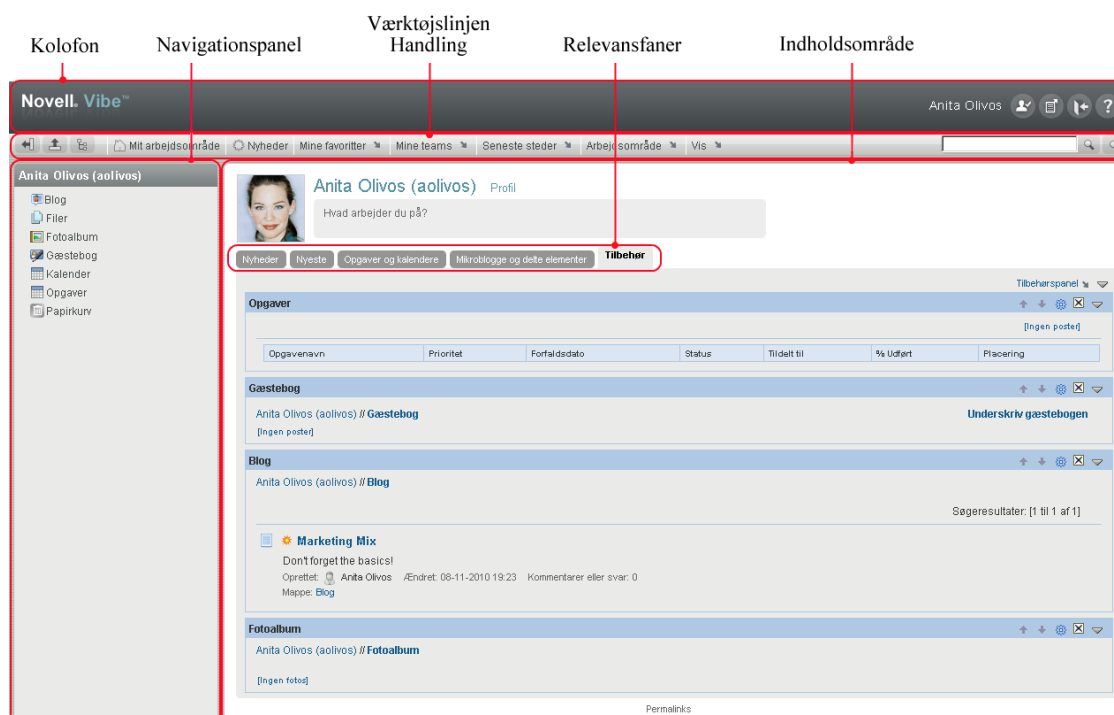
Kolofon Navigationspanel Værktøjslinjen Handling Relevansfaner Indholdsområde

Novell. Vibe™

Anita Olivos

Mit arbejdsområde Nyheder Mine favoritter Mine teams Seneste steder Arbejdsområde Vis

Anita Olivos (aolivos)

Blog
Filer
Fotoalbum
Gæstebog
Kalender
Opgaver
Papirkurv

Anita Olivos (aolivos) Profil

Hvad arbejder du på?

Nyheder Nyeste Opgaver og kalendere Mikroblogge og delte elementer Tilbehør

Tilbehørspanel

Opgaver

[Ingen poster]

| Opgavenavn | Prioritet | Forfaldsdato | Status | Tildelt til | % Udført | Placering |
|---|---|---|---|---|---|---|

Gæstebog

Anita Olivos (aolivos) // Gæstebog Underskriv gæstebogen

[Ingen poster]

Blog

Anita Olivos (aolivos) // Blog

Søgeresultater: [1 til 1 af 1]

Marketing Mix

Don't forget the basics!

Oprettet: Anita Olivos Ændret: 08-11-2010 19:23 Kommentarer eller svar: 0

Mappe: Blog

Fotoalbum

Anita Olivos (aolivos) // Fotoalbum

[Ingen fotos]

Permalinks